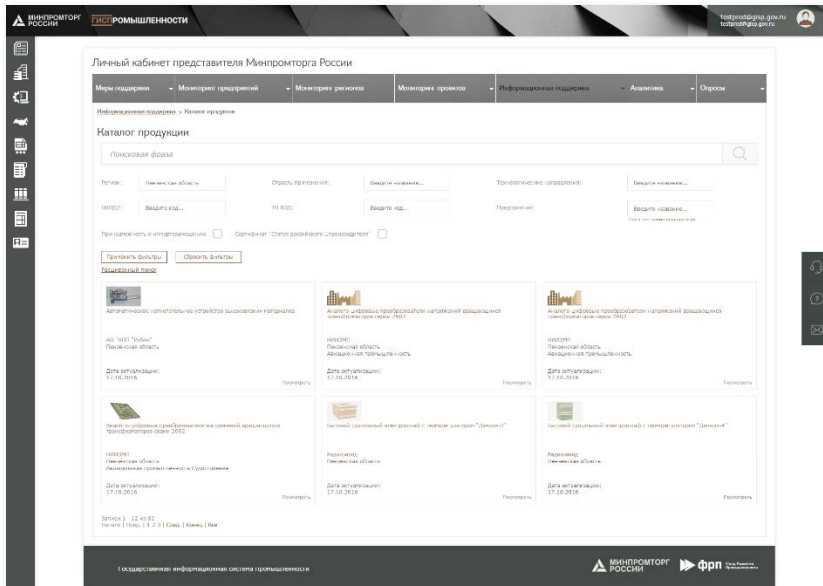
МИНПРОМТОРГ РОССИИ ГИСПРОМЫШЛЕННОСТИ

testprod@gisp.gov.ru testprod@gisp.gov.ru

Личный кабинет представителя Минпромторга России

Меры поддержки | Мониторинг предприятий | Мониторинг регионов | Мониторинг проектов | Информационная поддержка | Аналитика | Опросы

Информационная поддержка > Каталог продукции

Каталог продукции

Поисковая фраза

Регион: Пензенская область | Отрасль применения: Введите название... | Технологическое направление: Введите название...

ОКПД2: Введите код... | ТН ВЭД: Введите код... | Предприятие: Введите название...

Принадлежность к импортозамещению | Сертификат "Статус российского производителя"

Применить фильтры | Сбросить фильтры

Расширенный поиск

Автоматическое излучательное устройство высокочастотных материалов
АО "НПП "Рубин"
Пензенская область
Дата актуализации:
17.10.2016
Посмотреть

Аналого-цифровые преобразователи напряжений вращающихся трансформаторов серии 7607
НИИЭМП
Пензенская область
Авиационная промышленность
Дата актуализации:
17.10.2016
Посмотреть

Аналого-цифровые преобразователи напряжений вращающихся трансформаторов серии 7607
НИИЭМП
Пензенская область
Авиационная промышленность
Дата актуализации:
17.10.2016
Посмотреть

Аналог-цифровые преобразователи напряжений вращающихся трансформаторов серии 2002
НИИЭМП
Пензенская область
Авиационная промышленность Судостроение
Дата актуализации:
17.10.2016
Посмотреть

Бытовой сигнальный электроприбор с первичным датчиком "Денико-2"
Радиозавод
Пензенская область
Дата актуализации:
17.10.2016
Посмотреть

Бытовой сигнальный электроприбор с первичным датчиком "Денико-4"
Радиозавод
Пензенская область
Дата актуализации:
17.10.2016
Посмотреть

Записи 1 - 12 из 82
Начало | Пред. | 1 2 3 | След. | Конец | Все

Государственная информационная система промышленности

МИНПРОМТОРГ РОССИИ фрп Фонд Развития Промышленности